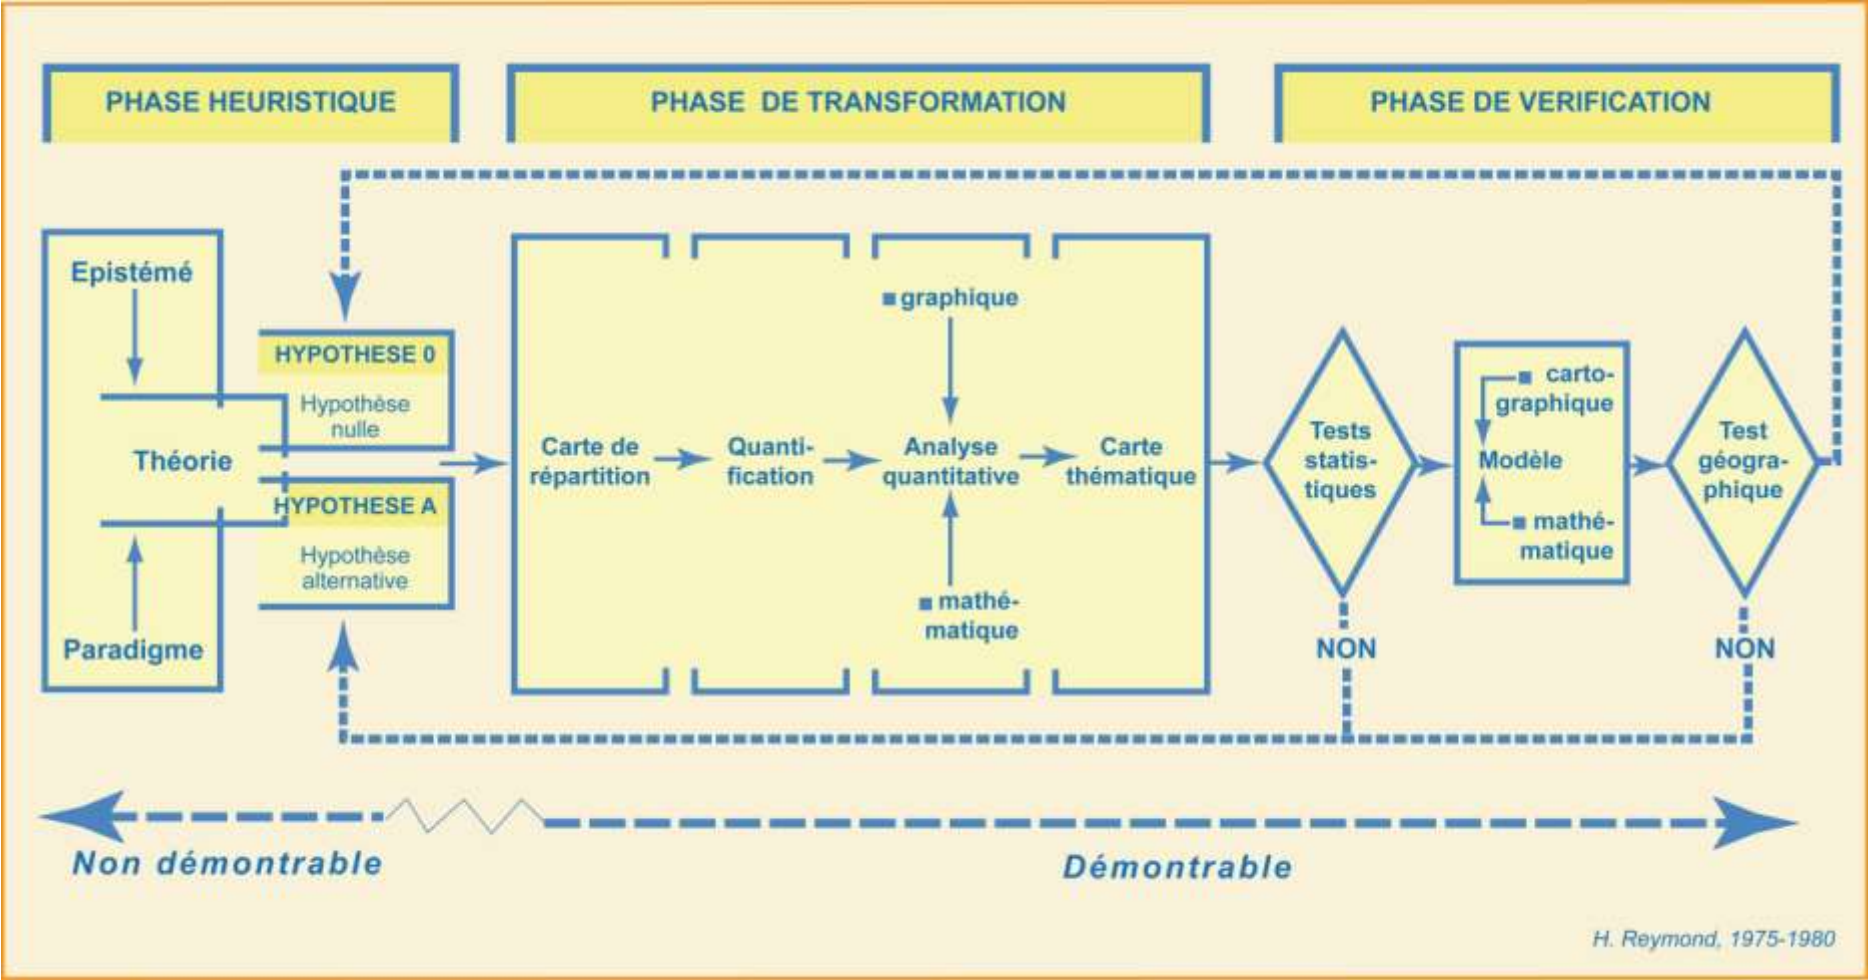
PHASE HEURISTIQUE

PHASE DE TRANSFORMATION

PHASE DE VERIFICATION

Epistémé

Théorie

Paradigme

HYPOTHESE 0

Hypothèse nulle

HYPOTHESE A

Hypothèse alternative

Carte de répartition

Quantification

graphique

Analyse quantitative

mathématique

Carte thématique

Tests statistiques

NON

cartographique

Modèle

mathématique

Test géographique

NON

Non démontrable

Démontrable

H. Reymond, 1975-1980